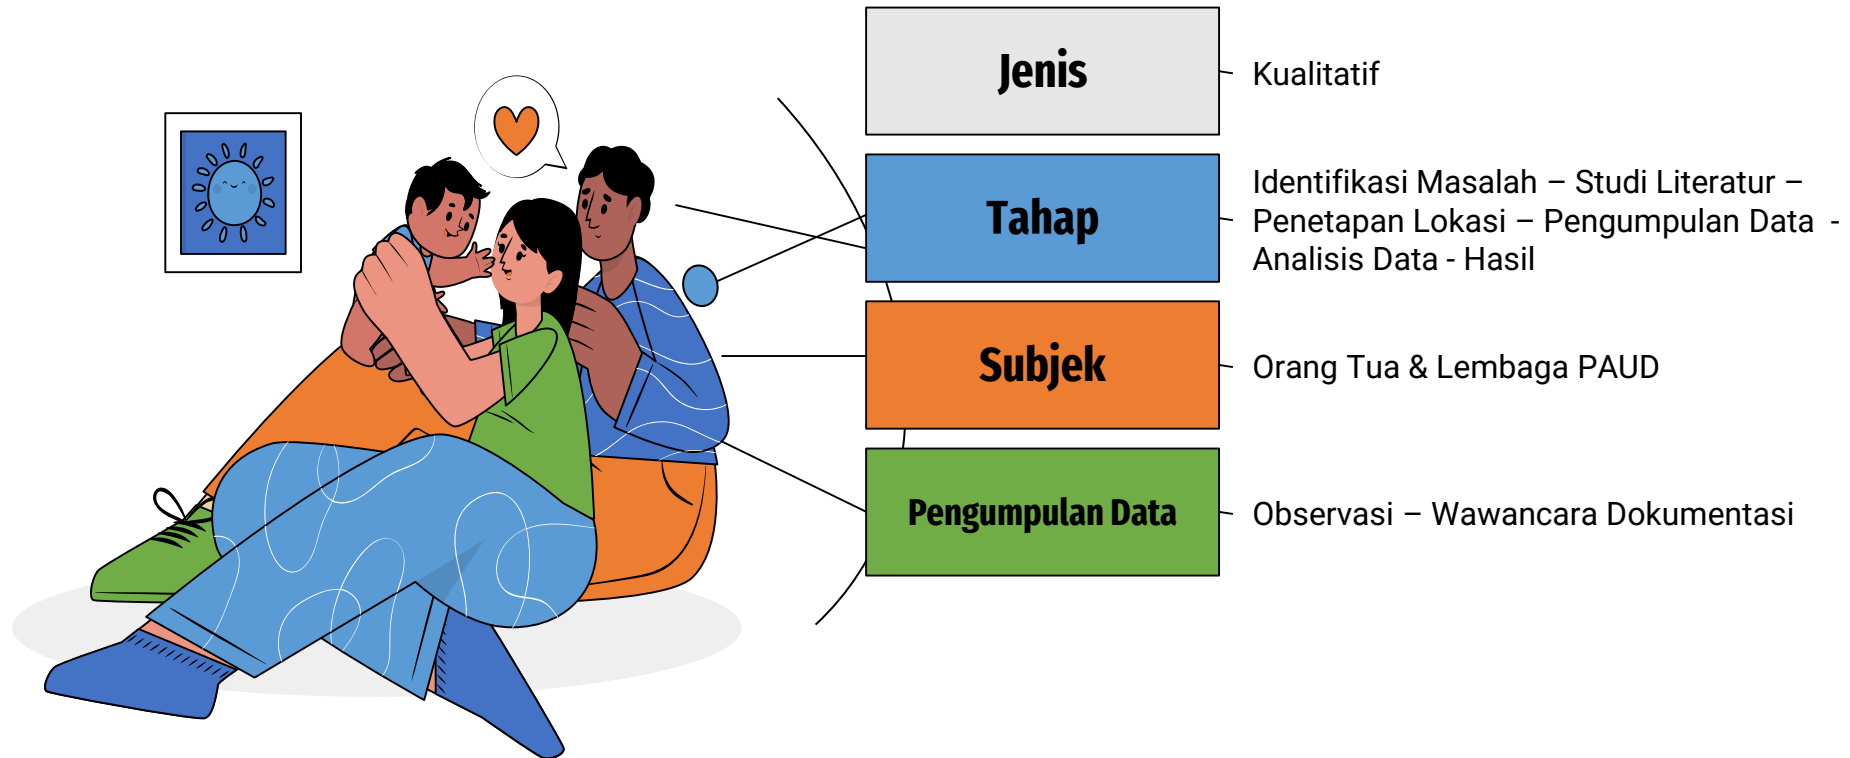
Jenis

Kualitatif

Tahap

Identifikasi Masalah – Studi Literatur – Penetapan Lokasi – Pengumpulan Data - Analisis Data - Hasil

Subjek

Orang Tua & Lembaga PAUD

Pengumpulan Data

Observasi – Wawancara Dokumentasi